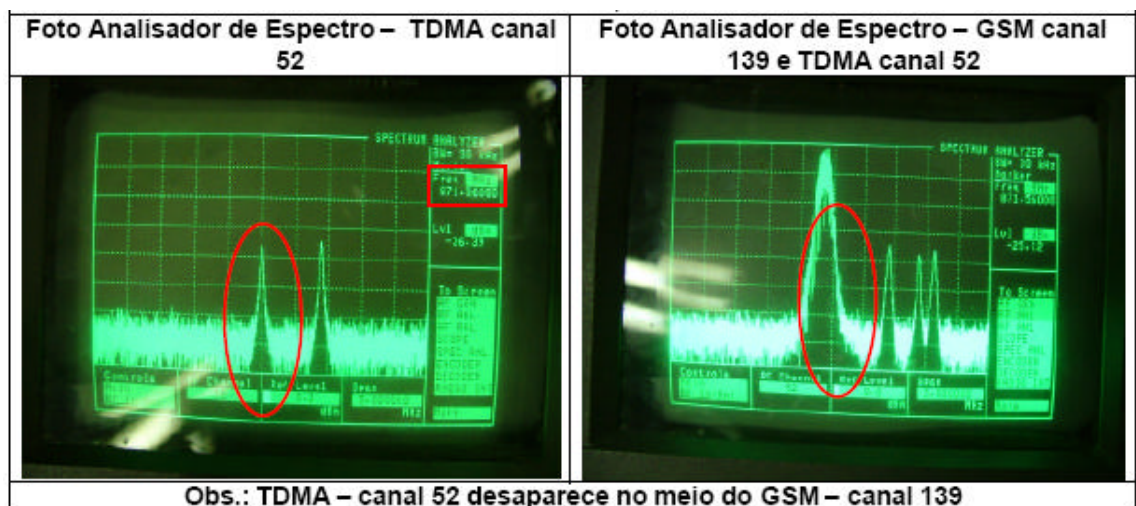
| Foto Analisador de Espectro – TDMA canal 52 | Foto Analisador de Espectro – GSM canal 139 e TDMA canal 52 |
|---|---|
| SPECTRUM ANALYZER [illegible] Freq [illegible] 871.56000 Lvl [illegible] -26.33 To Screen Controls Channel Ref Level Span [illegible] dBm MHz | SPECTRUM ANALYZER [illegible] Freq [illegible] 871.56000 Lvl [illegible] -25.12 To Screen Controls RF Channel Ref Level Span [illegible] dBm MHz |

Obs.: TDMA – canal 52 desaparece no meio do GSM – canal 139